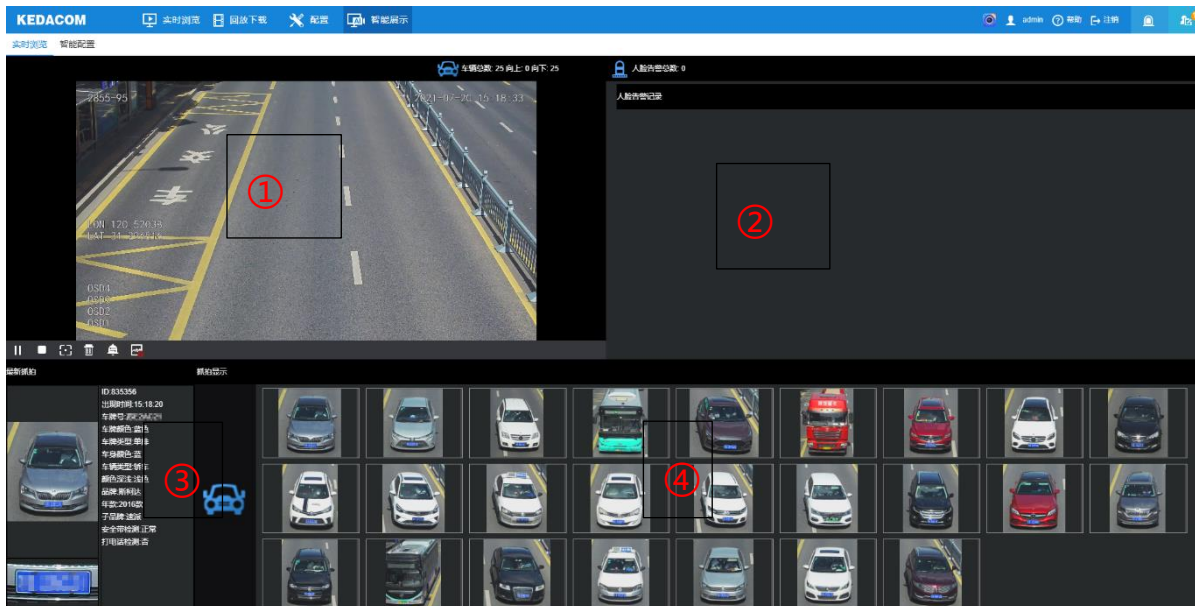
KEDACOM 实时浏览 回放下载 配置 智能展示 admin 帮助 注销

实时浏览 智能配置

车辆总数: 25 向上: 0 向下: 25

人脸告警总数: 0

人脸告警记录

2855-95 2021-07-20 16:18:33

LON 120.52638
LAT 31.25856

OSD4
OSD3
OSD2
OSD1

①

②

最新抓拍

抓拍显示

ID:835356
出现时间:15:18.20
车牌号:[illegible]
车牌颜色:蓝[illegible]
车牌类型:单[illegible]
车身颜色:蓝
车辆类型:轿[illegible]
颜色深浅:浅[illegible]
品牌:斯柯达
年款:2016款
子品牌:速派
安全带检测:正常
打电话检测:否

③

④